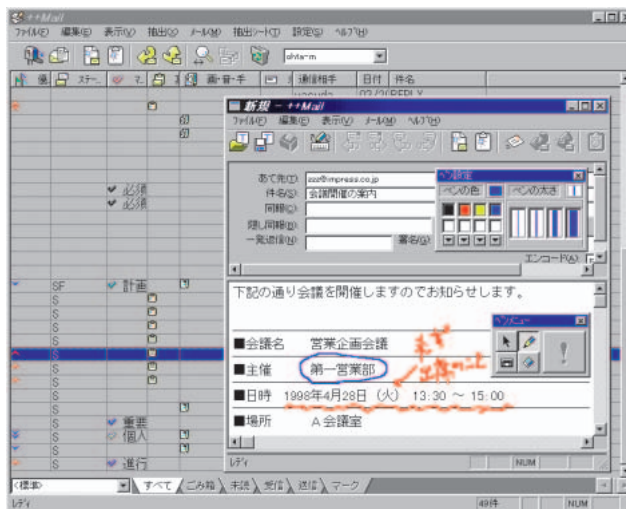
++Mail
ファイル(F) 編集(E) 表示(V) 抽出(X) メール(M) 抽出ツール(T) 設定(S) ヘルプ(H)
ohta-m
ステー 題・音・手 通信相手 日付 件名
SF 計画
必須
必須
重要
個人
進行
S
新規 - ++Mail
ファイル(F) 編集(E) 表示(V) メール(M) ヘルプ(H)
あて先(T): zzz@impress.co.jp
件名(S): 会議開催の案内
同報(C):
隠し同報(B):
一覧送信(L):
署名(G):
ペン設定
ペンの色
ペンの太さ
エンコード(A):
下記の通り会議を開催しますのでお知らせせします。
■会議名 営業企画会議
■主催 第一営業部
■日時 1998年4月28日（火） 13:30 ～ 15:00
■場所 A会議室
ペンツール
未定 注意
レディ
NUM
<標準>
すべて ごみ箱 未読 受信 送信 マーク
レディ
49件
NUM